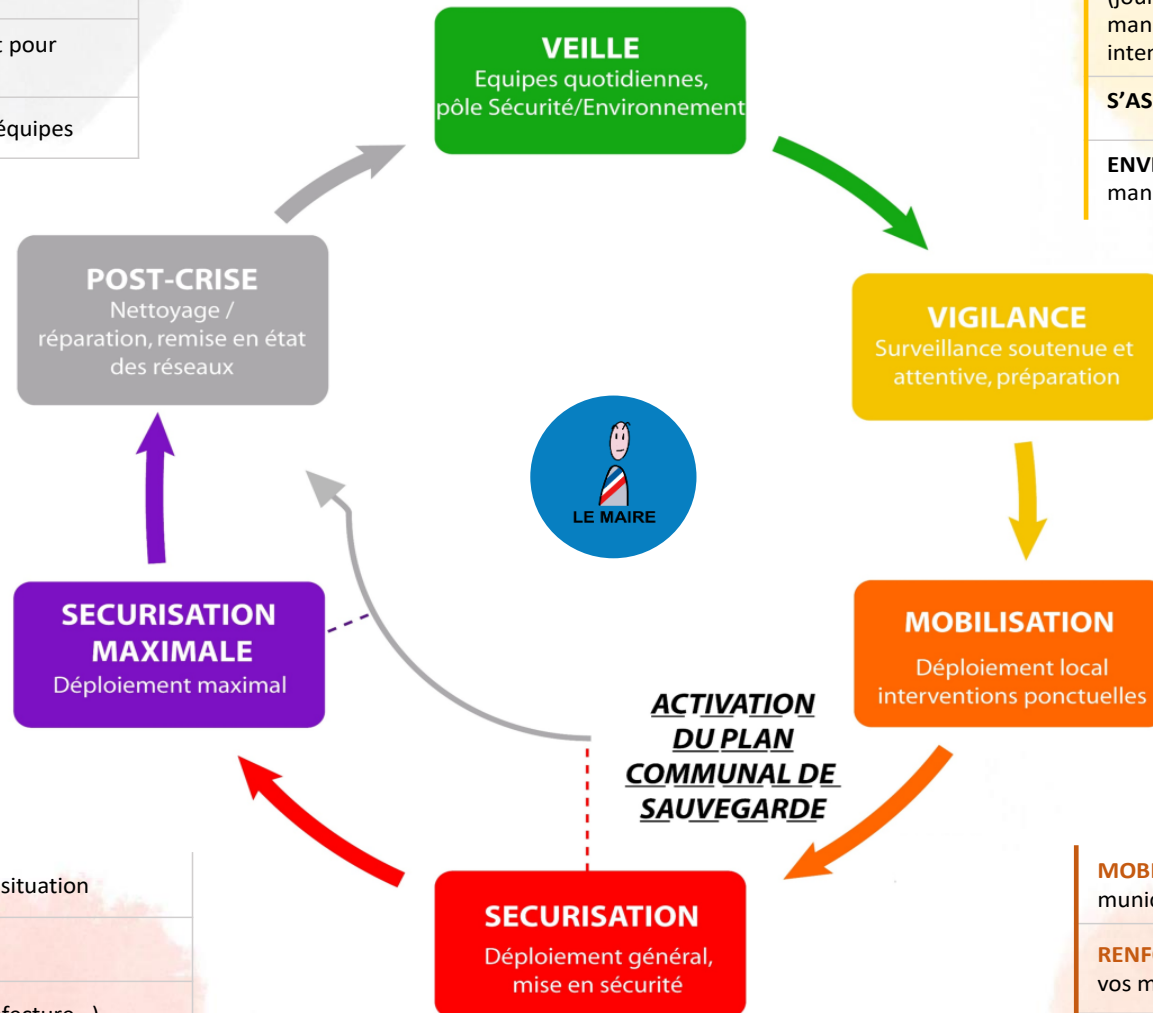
t pour

équipes

VEILLE
Equipes quotidiennes, pôle Sécurité/Environnement

(jou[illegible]
man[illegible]
inter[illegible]

S'AS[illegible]

ENV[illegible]
man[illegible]

POST-CRISE
Nettoyage / réparation, remise en état des réseaux

VIGILANCE
Surveillance soutenue et attentive, préparation

LE MAIRE

SECURISATION MAXIMALE
Déploiement maximal

MOBILISATION
Déploiement local interventions ponctuelles

ACTIVATION DU PLAN COMMUNAL DE SAUVEGARDE

situation

SECURISATION
Déploiement général, mise en sécurité

MOB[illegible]
munic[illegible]

RENF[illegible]
vos m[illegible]

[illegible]fecture...)